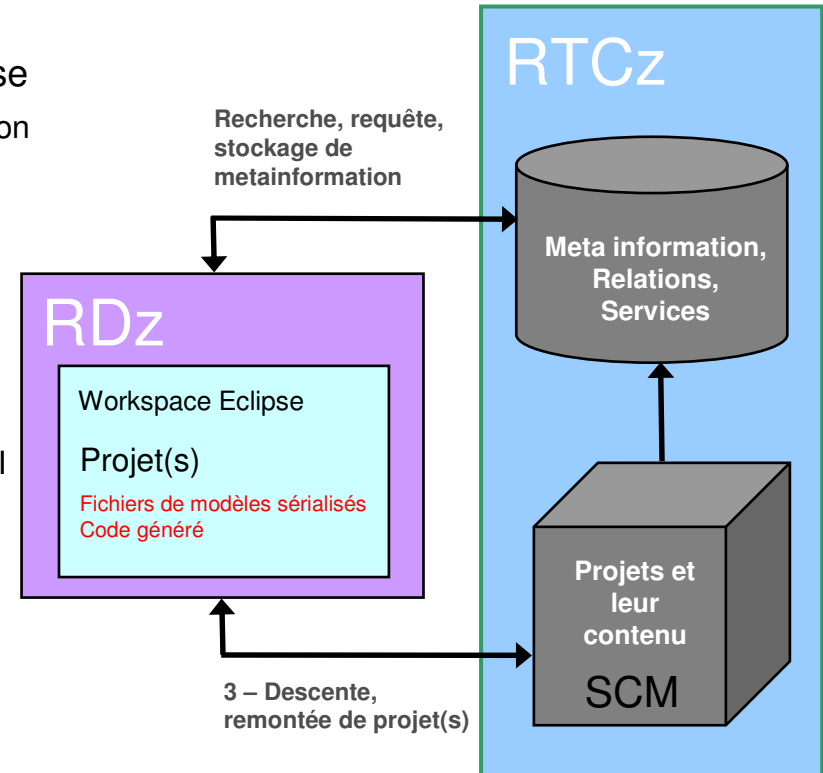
se

on

l

Recherche, requête, stockage de metainformation

RTCz

Meta information, Relations, Services

RDz

Workspace Eclipse

Projet(s)

Fichiers de modèles sérialisés
Code généré

Projets et leur contenu

SCM

3 – Descente, remontée de projet(s)